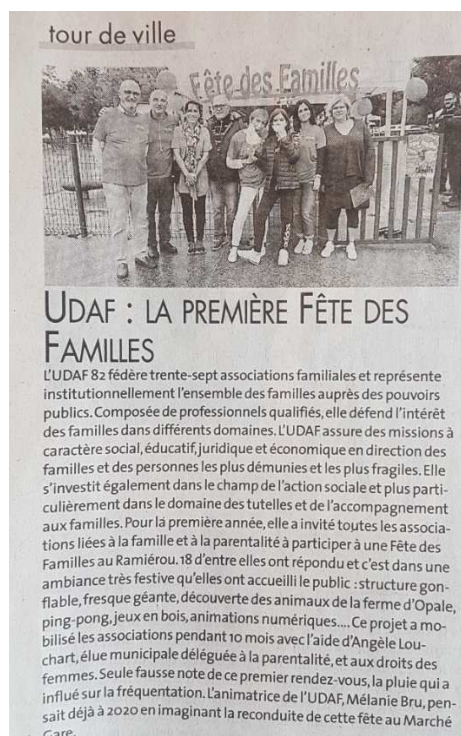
tour de ville

Fête des Familles

UDAF : LA PREMIÈRE FÊTE DES FAMILLES

L'UDAF 82 fédère trente-sept associations familiales et représente institutionnellement l'ensemble des familles auprès des pouvoirs publics. Composée de professionnels qualifiés, elle défend l'intérêt des familles dans différents domaines. L'UDAF assure des missions à caractère social, éducatif, juridique et économique en direction des familles et des personnes les plus démunies et les plus fragiles. Elle s'investit également dans le champ de l'action sociale et plus particulièrement dans le domaine des tutelles et de l'accompagnement aux familles. Pour la première année, elle a invité toutes les associations liées à la famille et à la parentalité à participer à une Fête des Familles au Ramiérou. 18 d'entre elles ont répondu et c'est dans une ambiance très festive qu'elles ont accueilli le public : structure gonflable, fresque géante, découverte des animaux de la ferme d'Opale, ping-pong, jeux en bois, animations numériques.... Ce projet a mobilisé les associations pendant 10 mois avec l'aide d'Angèle Louchart, élue municipale déléguée à la parentalité, et aux droits des femmes. Seule fausse note de ce premier rendez-vous, la pluie qui a influé sur la fréquentation. L'animatrice de l'UDAF, Mélanie Bru, pensait déjà à 2020 en imaginant la reconduite de cette fête au Marché Gare.